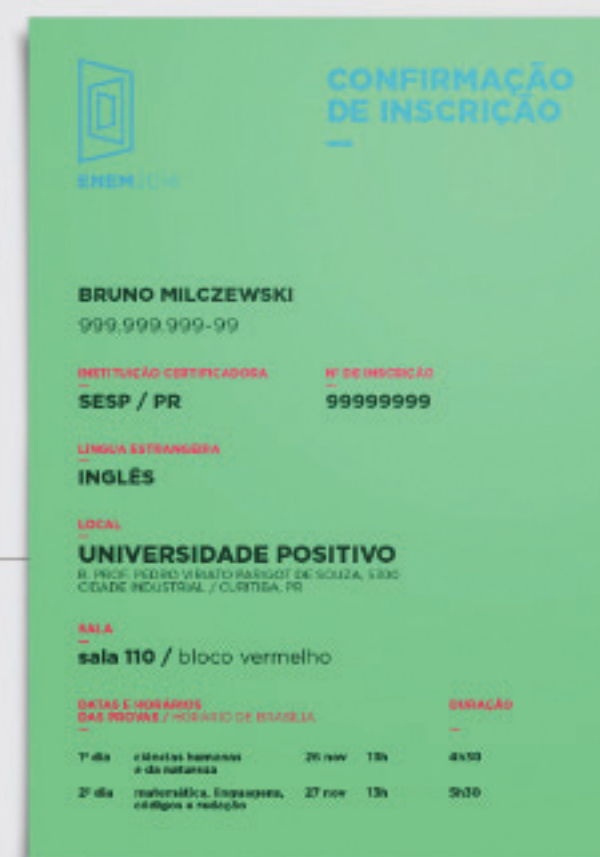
ENEM 2014

CONFIRMAÇÃO DE INSCRIÇÃO

BRUNO MILCZEWSKI
999.999.999-99

INSTITUIÇÃO CERTIFICADORA
SESP / PR

Nº DE INSCRIÇÃO
99999999

LÍNGUA ESTRANGEIRA
INGLÊS

LOCAL
UNIVERSIDADE POSITIVO
R. PROF. PEDRO VIRIATO PARIGOT DE SOUZA, 5300
CIDADE INDUSTRIAL / CURITIBA, PR

SALA
sala 110 / bloco vermelho

DATAS E HORÁRIOS DAS PROVAS / HORÁRIO DE BRASÍLIA

DURAÇÃO

| | | | | |
|---|---|---|---|---|
| 1º dia | ciências humanas e da natureza | 26 nov | 13h | 4h30 |
| 2º dia | matemática, linguagens, códigos e redação | 27 nov | 13h | 5h30 |